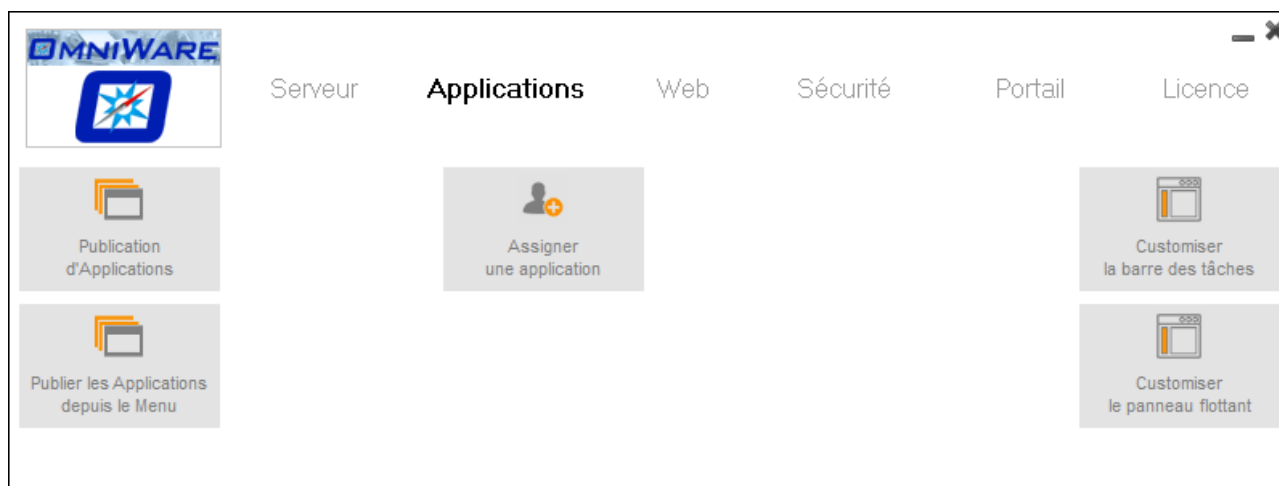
OMNIWARE

Serveur Applications Web Sécurité Portail Licence

Publication d'Applications

Assigner une application

Customiser la barre des tâches

Publier les Applications depuis le Menu

Customiser le panneau flottant